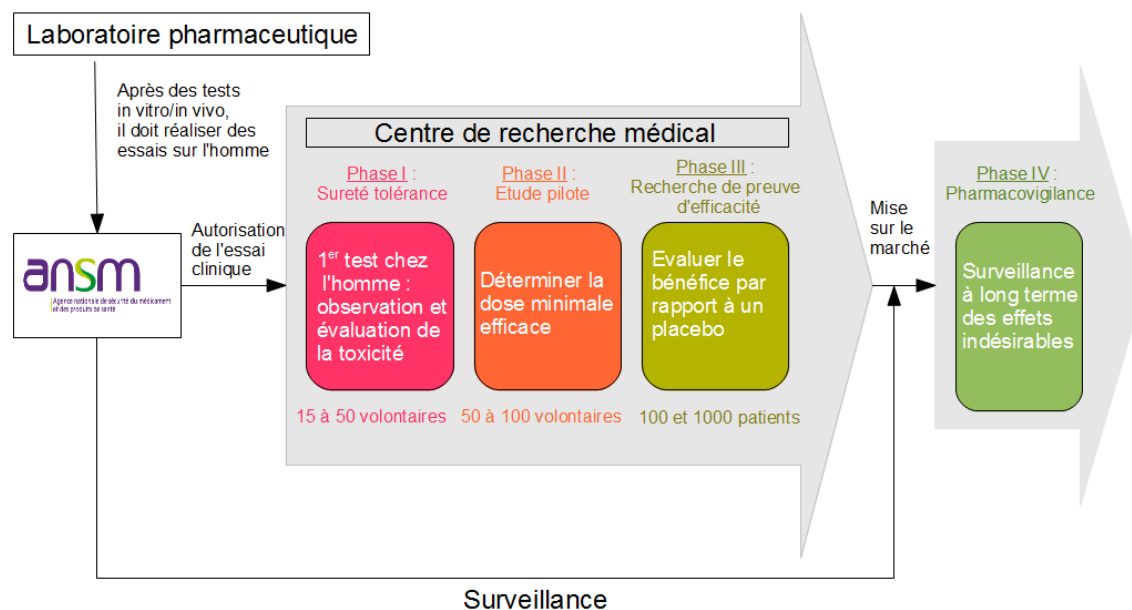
Laboratoire pharmaceutique

Après des tests in vitro/in vivo, il doit réaliser des essais sur l'homme

ansm
Agence nationale de sécurité du médicament et des produits de santé

Autorisation de l'essai clinique

Centre de recherche médical

Phase I : Sureté tolérance

$1^{er}$ test chez l'homme : observation et évaluation de la toxicité

15 à 50 volontaires

Phase II : Etude pilote

Déterminer la dose minimale efficace

50 à 100 volontaires

Phase III : Recherche de preuve d'efficacité

Evaluer le bénéfice par rapport à un placebo

100 et 1000 patients

Mise sur le marché

Phase IV : Pharmacovigilance

Surveillance à long terme des effets indésirables

Surveillance